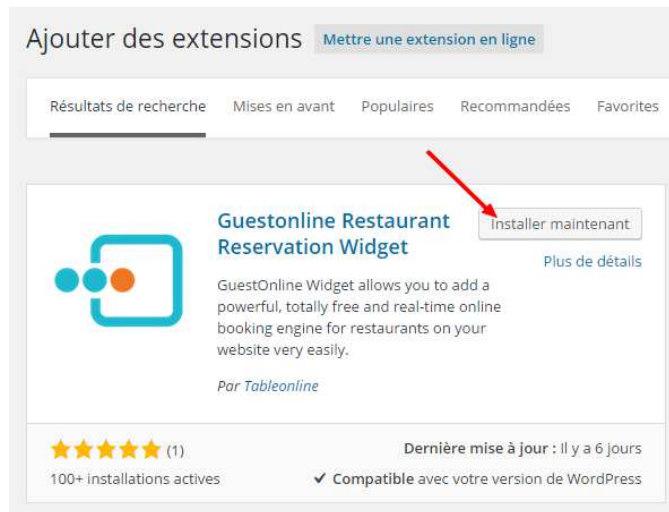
Ajouter des extensions Mettre une extension en ligne

Résultats de recherche Mises en avant Populaires Recommandées Favorites

Guestonline Restaurant Reservation Widget

Installer maintenant

Plus de détails

GuestOnline Widget allows you to add a powerful, totally free and real-time online booking engine for restaurants on your website very easily.

Par Tableonline

(1)

100+ installations actives

Dernière mise à jour : Il y a 6 jours

✔ Compatible avec votre version de WordPress